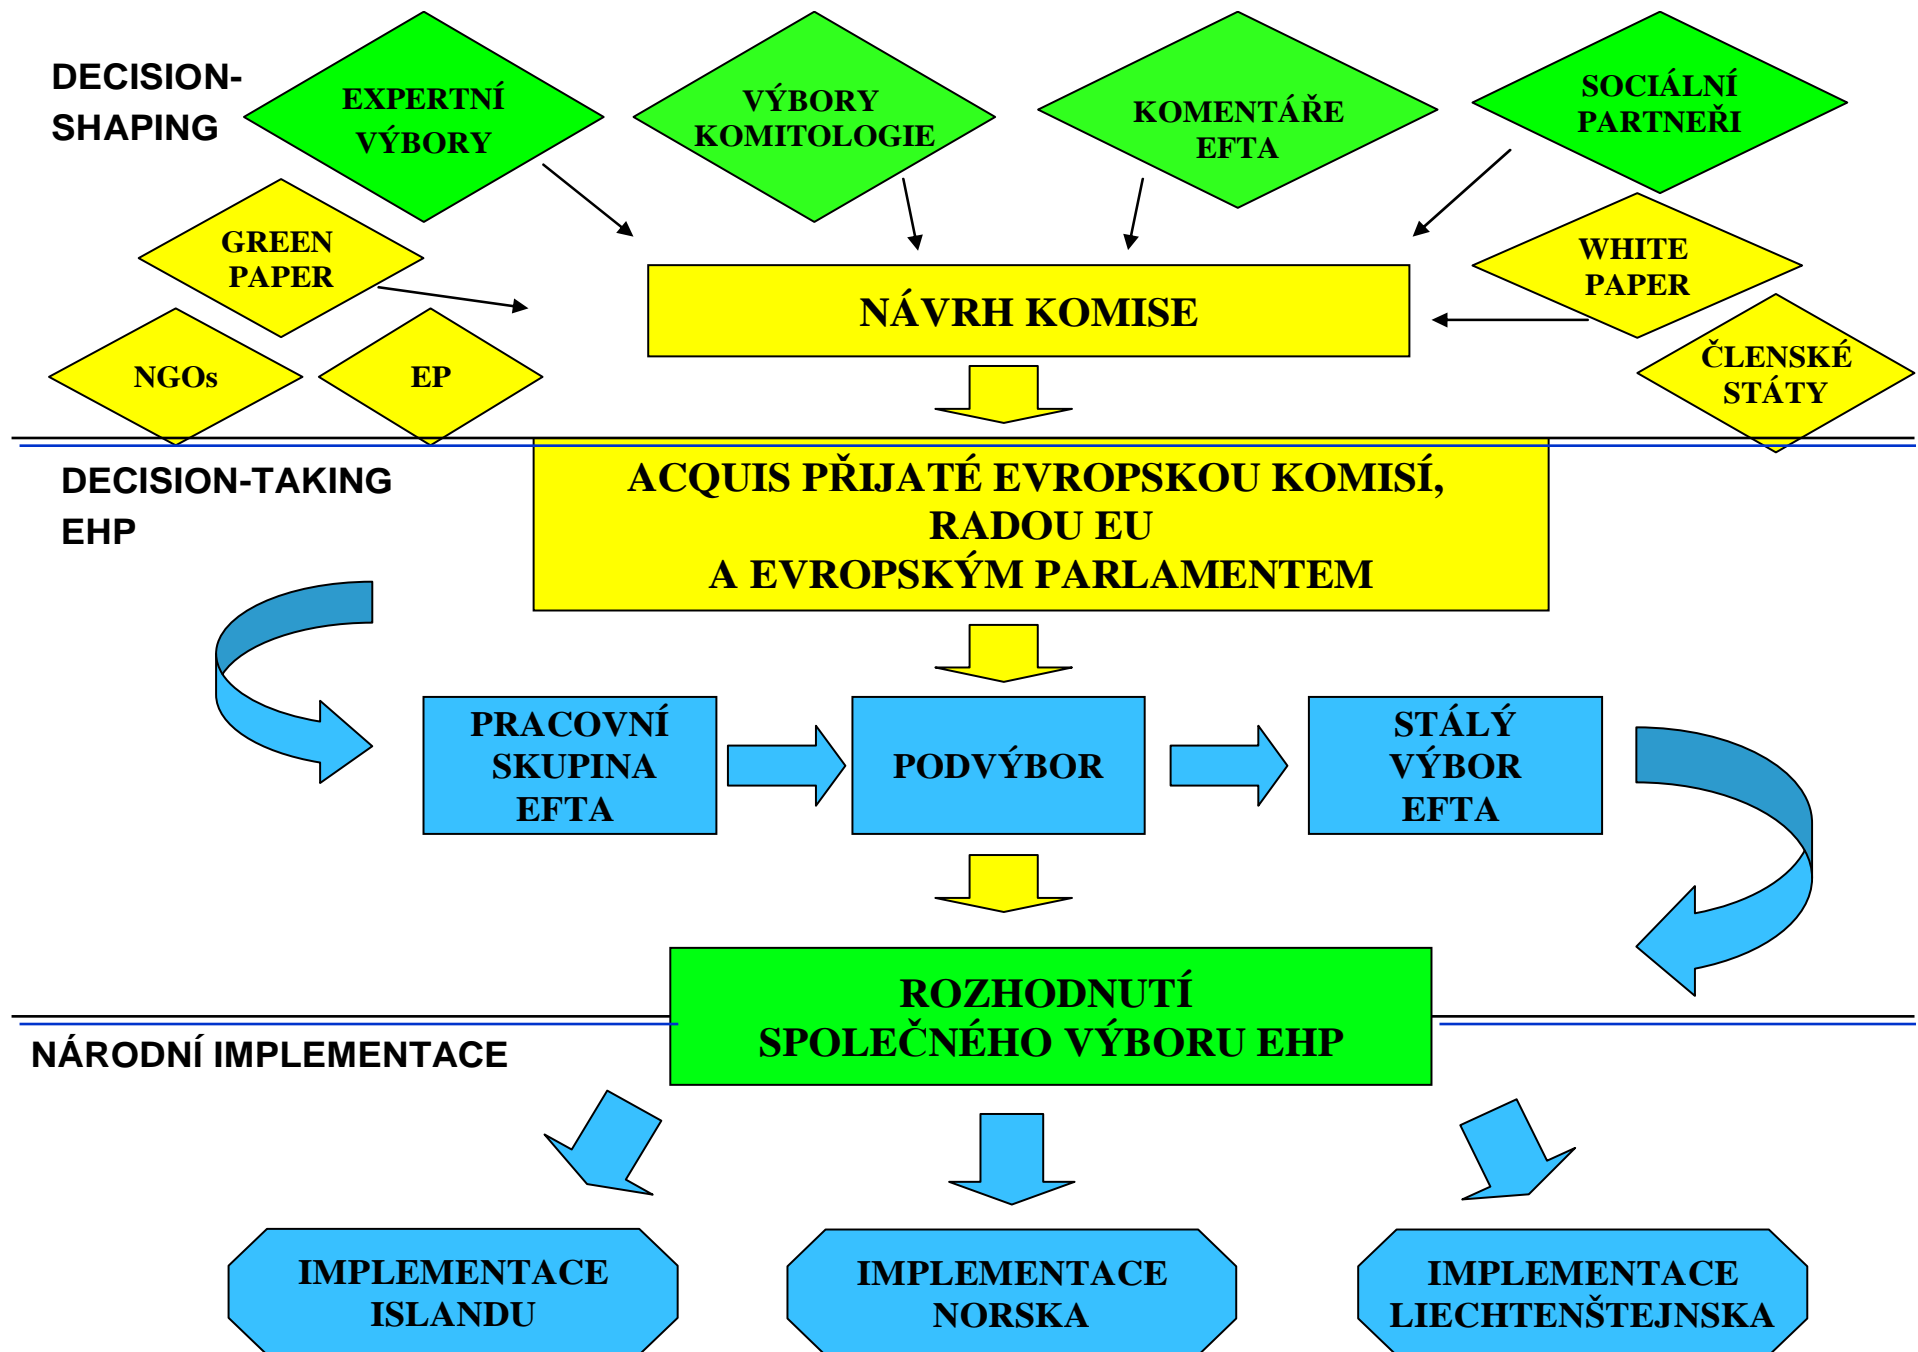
DECISION-SHAPING

EXPERTNÍ VÝBORY

VÝBORY KOMITOLOGIE

KOMENTÁŘE EFTA

SOCIÁLNÍ PARTNEŘI

GREEN PAPER

WHITE PAPER

NÁVRH KOMISE

NGOs

EP

ČLENSKÉ STÁTY

DECISION-TAKING EHP

ACQUIS PŘIJATÉ EVROPSKOU KOMISÍ, RADOU EU A EVROPSKÝM PARLAMENTEM

PRACOVNÍ SKUPINA EFTA

PODVÝBOR

STÁLÝ VÝBOR EFTA

ROZHODNUTÍ SPOLEČNÉHO VÝBORU EHP

NÁRODNÍ IMPLEMENTACE

IMPLEMENTACE ISLANDU

IMPLEMENTACE NORSKA

IMPLEMENTACE LIECHTENŠTEJNSKA